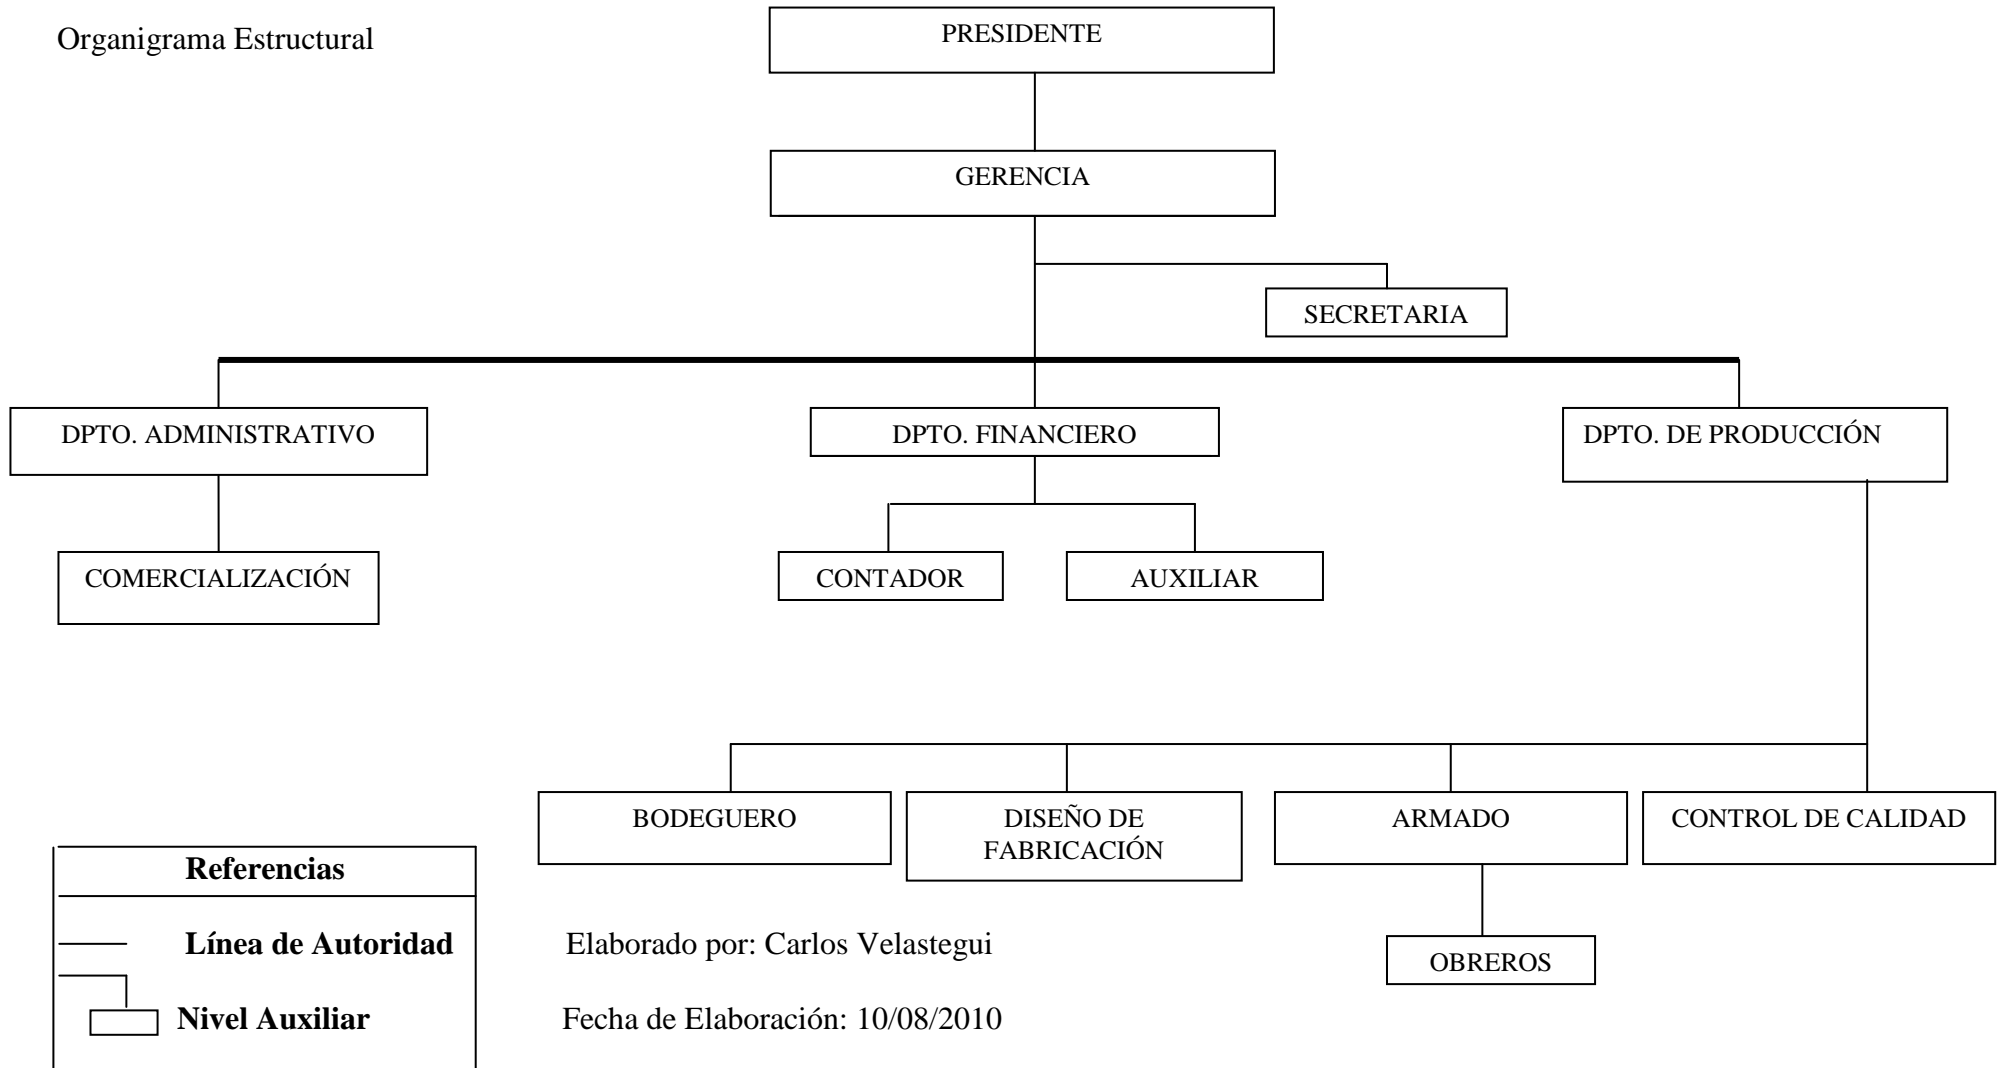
Organigrama Estructural

PRESIDENTE

GERENCIA

SECRETARIA

DPTO. ADMINISTRATIVO

DPTO. FINANCIERO

DPTO. DE PRODUCCIÓN

COMERCIALIZACIÓN

CONTADOR

AUXILIAR

BODEGUERO

DISEÑO DE FABRICACIÓN

ARMADO

CONTROL DE CALIDAD

OBREROS

Referencias

Línea de Autoridad

Nivel Auxiliar

Elaborado por: Carlos Velastegui

Fecha de Elaboración: 10/08/2010